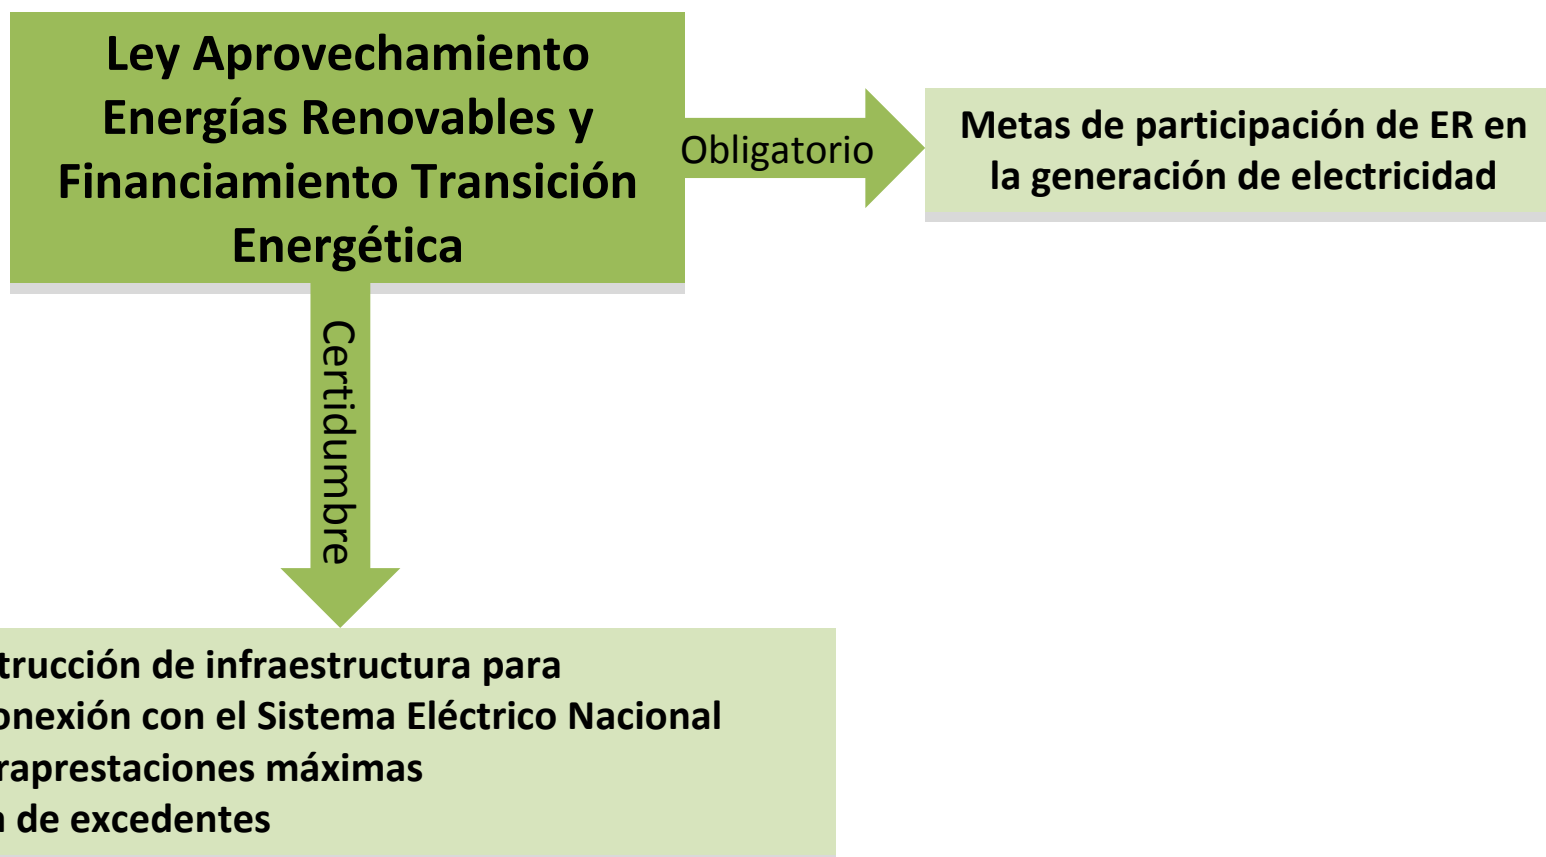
Ley Aprovechamiento Energías Renovables y Financiamiento Transición Energética

Obligatorio

Metas de participación de ER en la generación de electricidad

Certidumbre

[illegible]trucción de infraestructura para
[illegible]onexión con el Sistema Eléctrico Nacional
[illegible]raprestaciones máximas
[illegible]n de excedentes